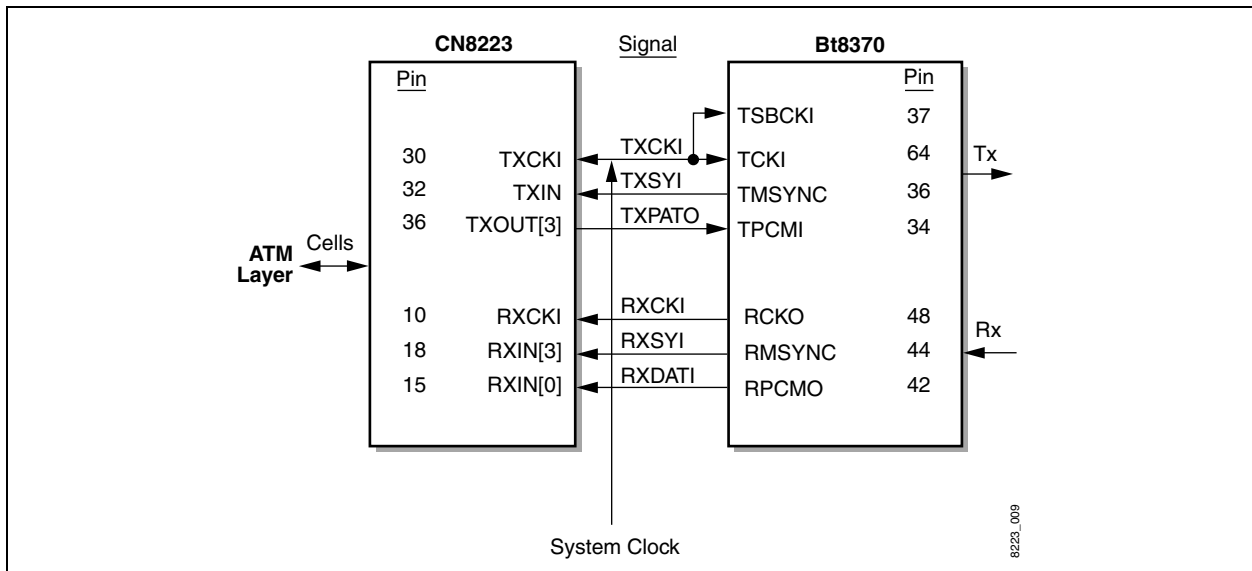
CN8223

Signal

Bt8370

Pin

Pin

TSBCKI 37

30 TXCKI

TXCKI

TCKI 64

Tx

32 TXIN

TXSYI

TMSYNC 36

36 TXOUT[3]

TXPATO

TPCMI 34

ATM Layer

Cells

10 RXCKI

RXCKI

RCKO 48

Rx

18 RXIN[3]

RXSYI

RMSYNC 44

15 RXIN[0]

RXDATI

RPCMO 42

System Clock

8223_009